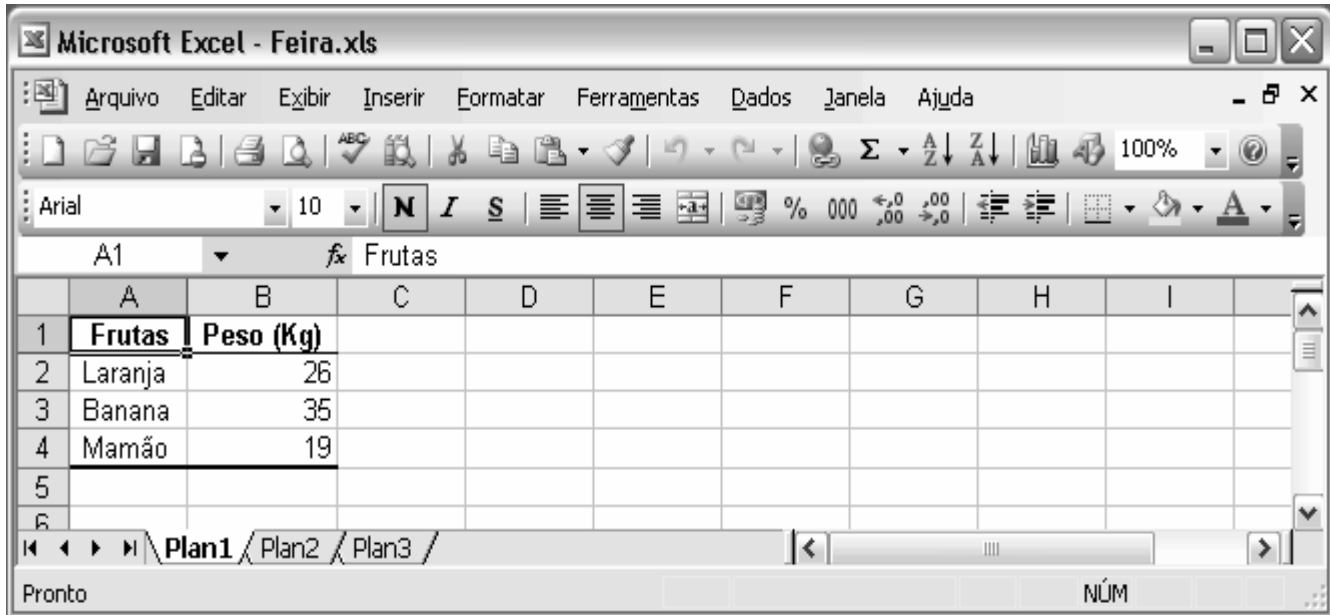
Microsoft Excel - Feira.xls

Arquivo Editar Exibir Inserir Formatar Ferramentas Dados Janela Ajuda

100%

Arial 10 N I S % 000 $^{+,0}_{,00}$ $^{,00}_{+,0}$

A1 $f_x$ Frutas

| | A | B | C | D | E | F | G | H | I |
|---|---|---|---|---|---|---|---|---|---|
| 1 | Frutas | Peso (Kg) | | | | | | | |
| 2 | Laranja | 26 | | | | | | | |
| 3 | Banana | 35 | | | | | | | |
| 4 | Mamão | 19 | | | | | | | |
| 5 | | | | | | | | | |
| 6 | | | | | | | | | |

Plan1 Plan2 Plan3

Pronto NÚM